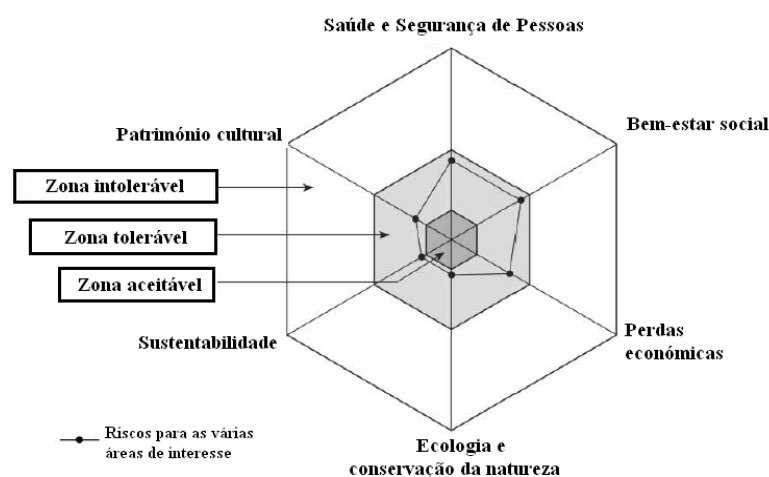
Saúde e Segurança de Pessoas

Património cultural

Bem-estar social

Zona intolerável

Zona tolerável

Zona aceitável

Sustentabilidade

Perdas económicas

Riscos para as várias áreas de interesse

Ecologia e conservação da natureza